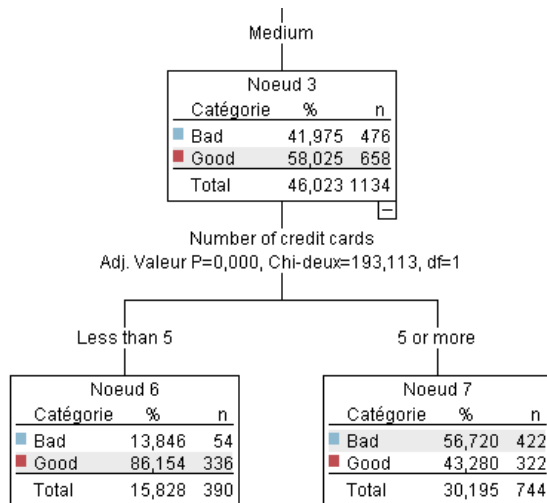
Medium

Noeud 3

| Catégorie | % | n |
|---|---|---|
| Bad | 41,975 | 476 |
| Good | 58,025 | 658 |
| Total | 46,023 | 1134 |

Number of credit cards
Adj. Valeur P=0,000, Chi-deux=193,113, df=1

Less than 5

Noeud 6

| Catégorie | % | n |
|---|---|---|
| Bad | 13,846 | 54 |
| Good | 86,154 | 336 |
| Total | 15,828 | 390 |

5 or more

Noeud 7

| Catégorie | % | n |
|---|---|---|
| Bad | 56,720 | 422 |
| Good | 43,280 | 322 |
| Total | 30,195 | 744 |